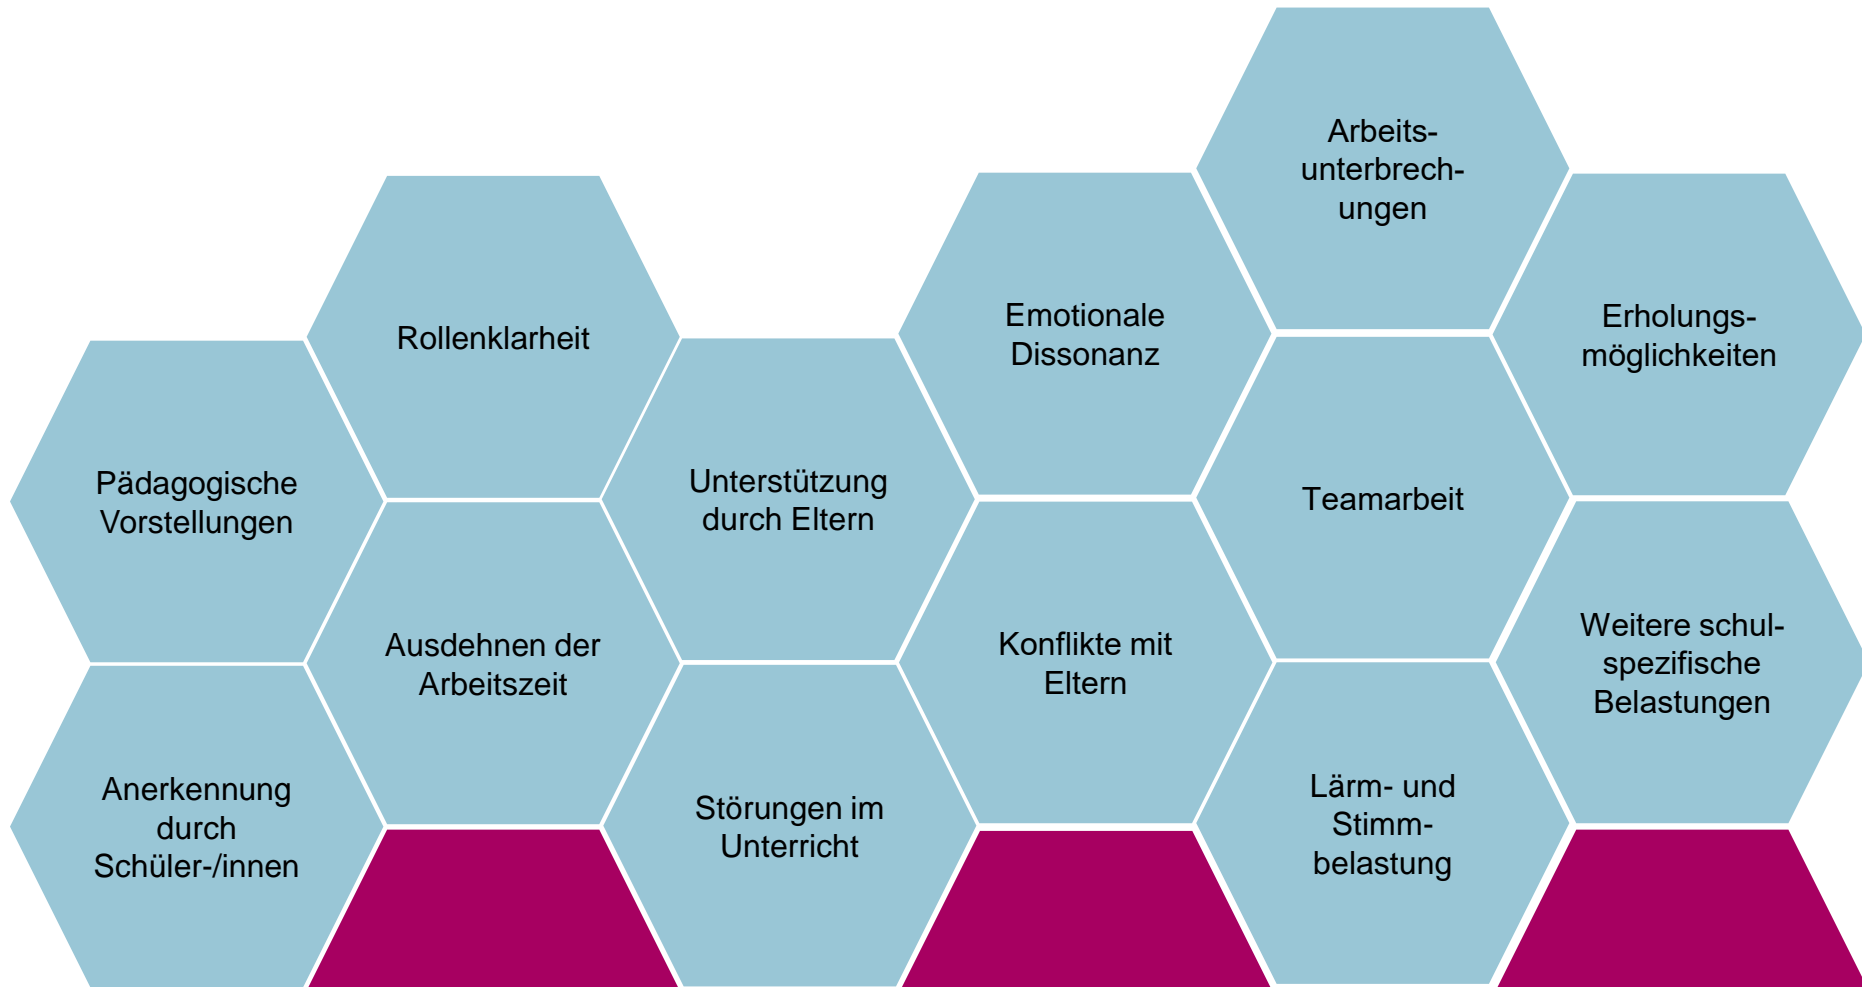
Pädagogische Vorstellungen

Anerkennung durch Schüler-/innen

Rollenklarheit

Ausdehnen der Arbeitszeit

Unterstützung durch Eltern

Störungen im Unterricht

Emotionale Dissonanz

Konflikte mit Eltern

Arbeitsunterbrechungen

Teamarbeit

Lärm- und Stimmbelastung

Erholungsmöglichkeiten

Weitere schulspezifische Belastungen